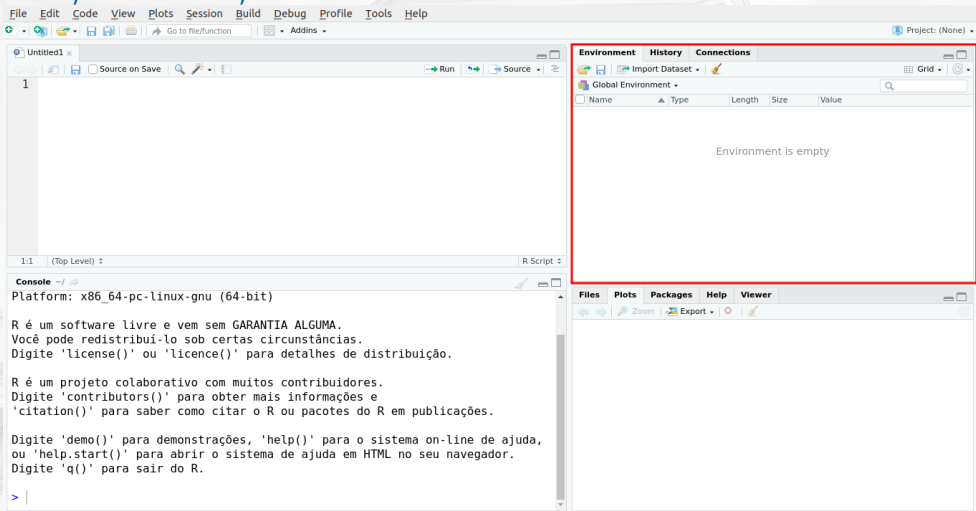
File Edit Code View Plots Session Build Debug Profile Tools Help

Go to file/function | Addins | Project: (None)

Untitled1

Source on Save | Run | Source

1

1:1 (Top Level) | R Script

Console ~/

Platform: x86_64-pc-linux-gnu (64-bit)

R é um software livre e vem sem GARANTIA ALGUMA.
Você pode redistribuí-lo sob certas circunstâncias.
Digite 'license()' ou 'licence()' para detalhes de distribuição.

R é um projeto colaborativo com muitos contribuidores.
Digite 'contributors()' para obter mais informações e
'citation()' para saber como citar o R ou pacotes do R em publicações.

Digite 'demo()' para demonstrações, 'help()' para o sistema on-line de ajuda,
ou 'help.start()' para abrir o sistema de ajuda em HTML no seu navegador.
Digite 'q()' para sair do R.

>

Environment History Connections

Import Dataset | Grid

Global Environment

| Name | Type | Length | Size | Value |
|---|---|---|---|---|

Environment is empty

Files Plots Packages Help Viewer

Zoom | Export